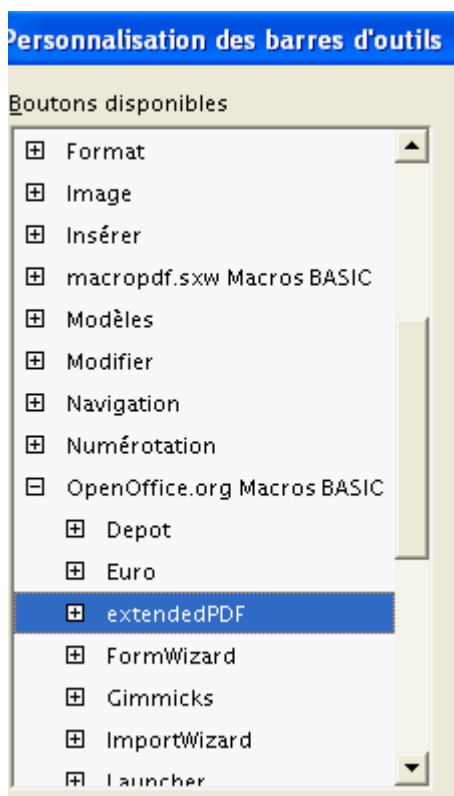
Personnalisation des barres d'outils

Boutons disponibles

Format
Image
Insérer
macropdf.sxw Macros BASIC
Modèles
Modifier
Navigation
Numérotation
OpenOffice.org Macros BASIC
Depot
Euro
extendedPDF
FormWizard
Gimmicks
ImportWizard
Launcher